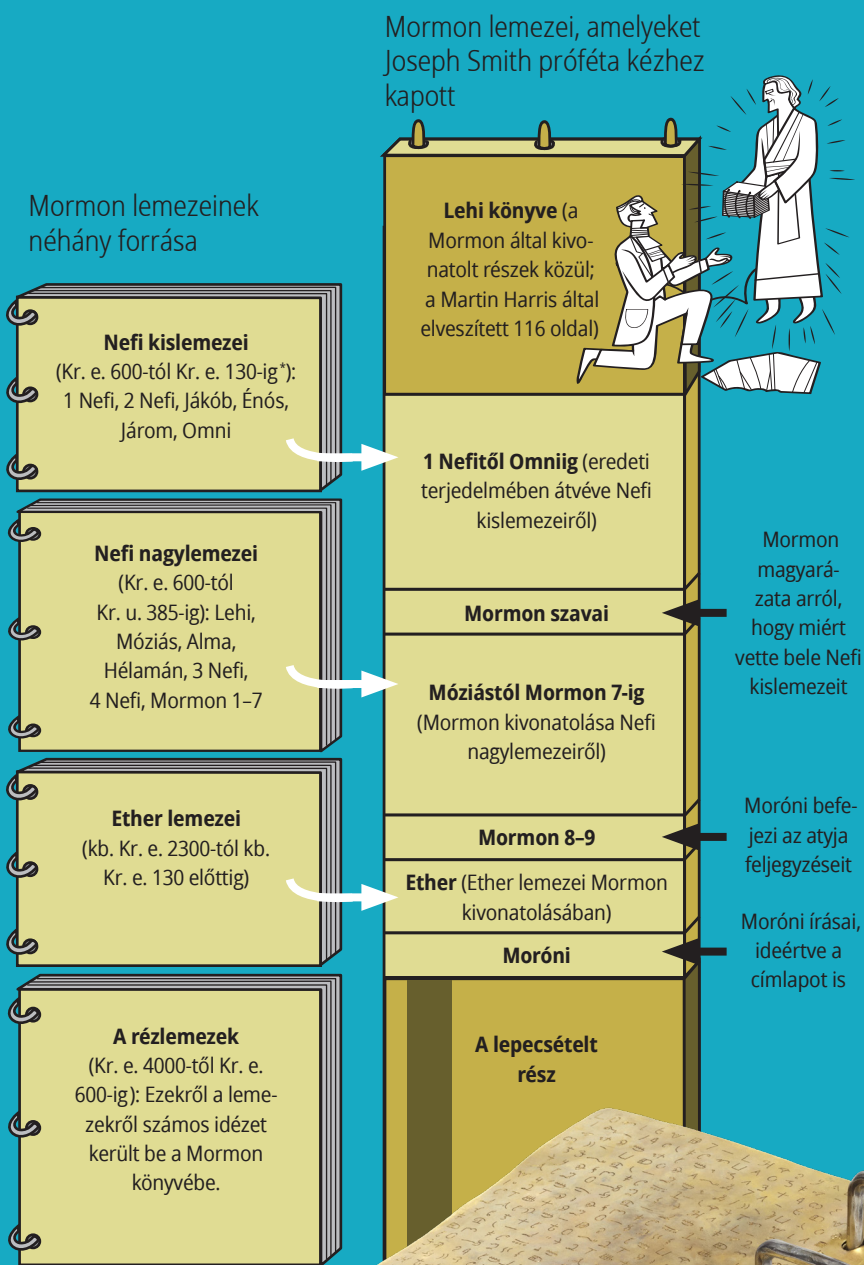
Mormon lemezei, amelyeket Joseph Smith próféta kézhez kapott

Mormon lemezeinek néhány forrása

Lehi könyve (a Mormon által kivonatolt részek közül; a Martin Harris által elveszített 116 oldal)

Nefi kislemezei (Kr. e. 600-tól Kr. e. 130-ig*): 1 Nefi, 2 Nefi, Jákób, Énós, Járom, Omni

1 Nefitől Omniig (eredeti terjedelmében átvéve Nefi kislemezeiről)

Mormon magyarázata arról, hogy miért vette bele Nefi kislemezeit

Nefi nagylemezei (Kr. e. 600-tól Kr. u. 385-ig): Lehi, Móziás, Alma, Hélamán, 3 Nefi, 4 Nefi, Mormon 1–7

Mormon szavai

Móziástól Mormon 7-ig (Mormon kivonatolása Nefi nagylemezeiről)

Ether lemezei (kb. Kr. e. 2300-tól kb. Kr. e. 130 előttig)

Mormon 8–9

Moróni befejezi az atyja feljegyzéseit

Ether (Ether lemezei Mormon kivonatolásában)

Moróni

Moróni írásai, ideértve a címlapot is

A rézlemezek (Kr. e. 4000-től Kr. e. 600-ig): Ezekről a lemezekről számos idézet került be a Mormon könyvébe.

A lepecsételt rész